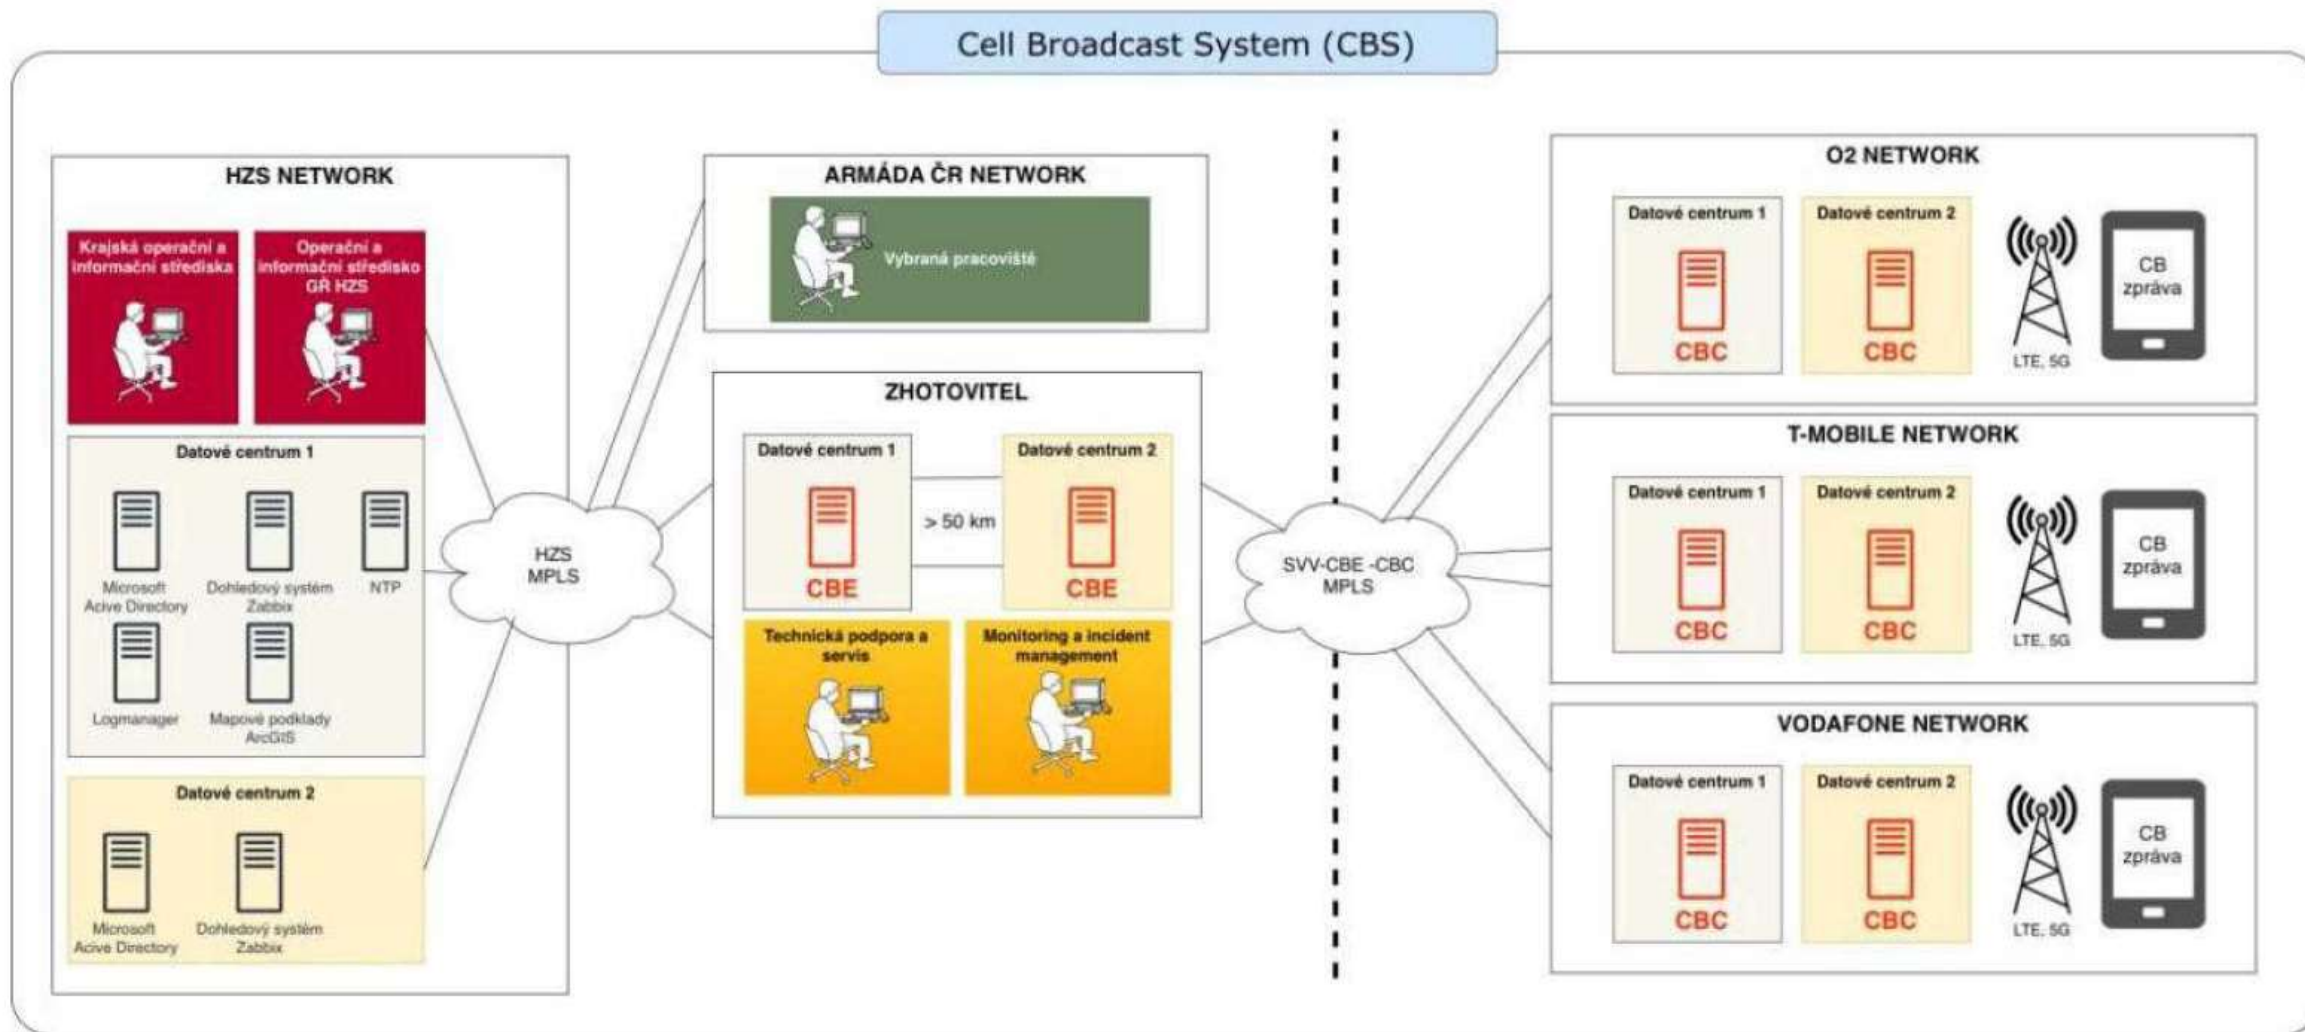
Cell Broadcast System (CBS)

HZS NETWORK

Krajská operační a informační střediska

Operační a informační středisko GŘ HZS

Datové centrum 1

Microsoft Acive Directory

Dohledový systém Zabbix

NTP

Logmanager

Mapové podklady ArcGIS

Datové centrum 2

Microsoft Acive Directory

Dohledový systém Zabbix

HZS MPLS

ARMÁDA ČR NETWORK

Vybraná pracoviště

ZHOTOVITEL

Datové centrum 1

CBE

> 50 km

Datové centrum 2

CBE

Technická podpora a servis

Monitoring a incident management

SVV-CBE -CBC MPLS

O2 NETWORK

Datové centrum 1

CBC

Datové centrum 2

CBC

LTE, 5G

CB zpráva

T-MOBILE NETWORK

Datové centrum 1

CBC

Datové centrum 2

CBC

LTE, 5G

CB zpráva

VODAFONE NETWORK

Datové centrum 1

CBC

Datové centrum 2

CBC

LTE, 5G

CB zpráva